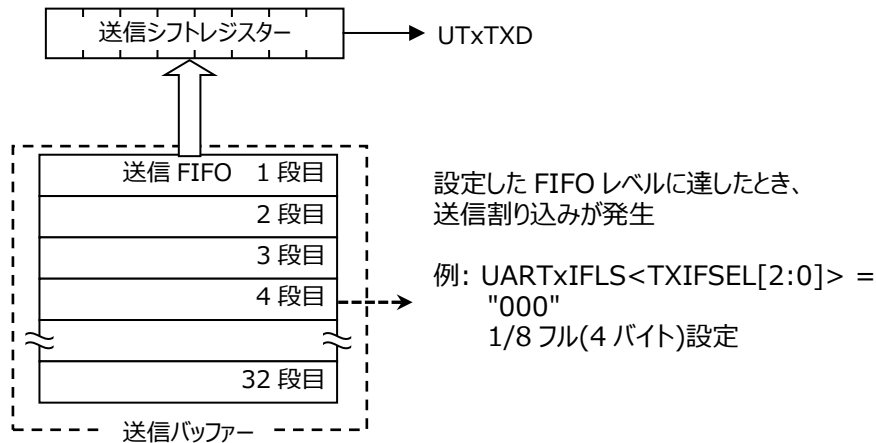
送信シフトレジスター

UTxTXD

送信 FIFO 1 段目

2 段目

3 段目

4 段目

32 段目

送信バッファー

設定した FIFO レベルに達したとき、送信割り込みが発生

例: UARTxIFLS<TXIFSEL[2:0]> = "000"
1/8 フル(4 バイト)設定